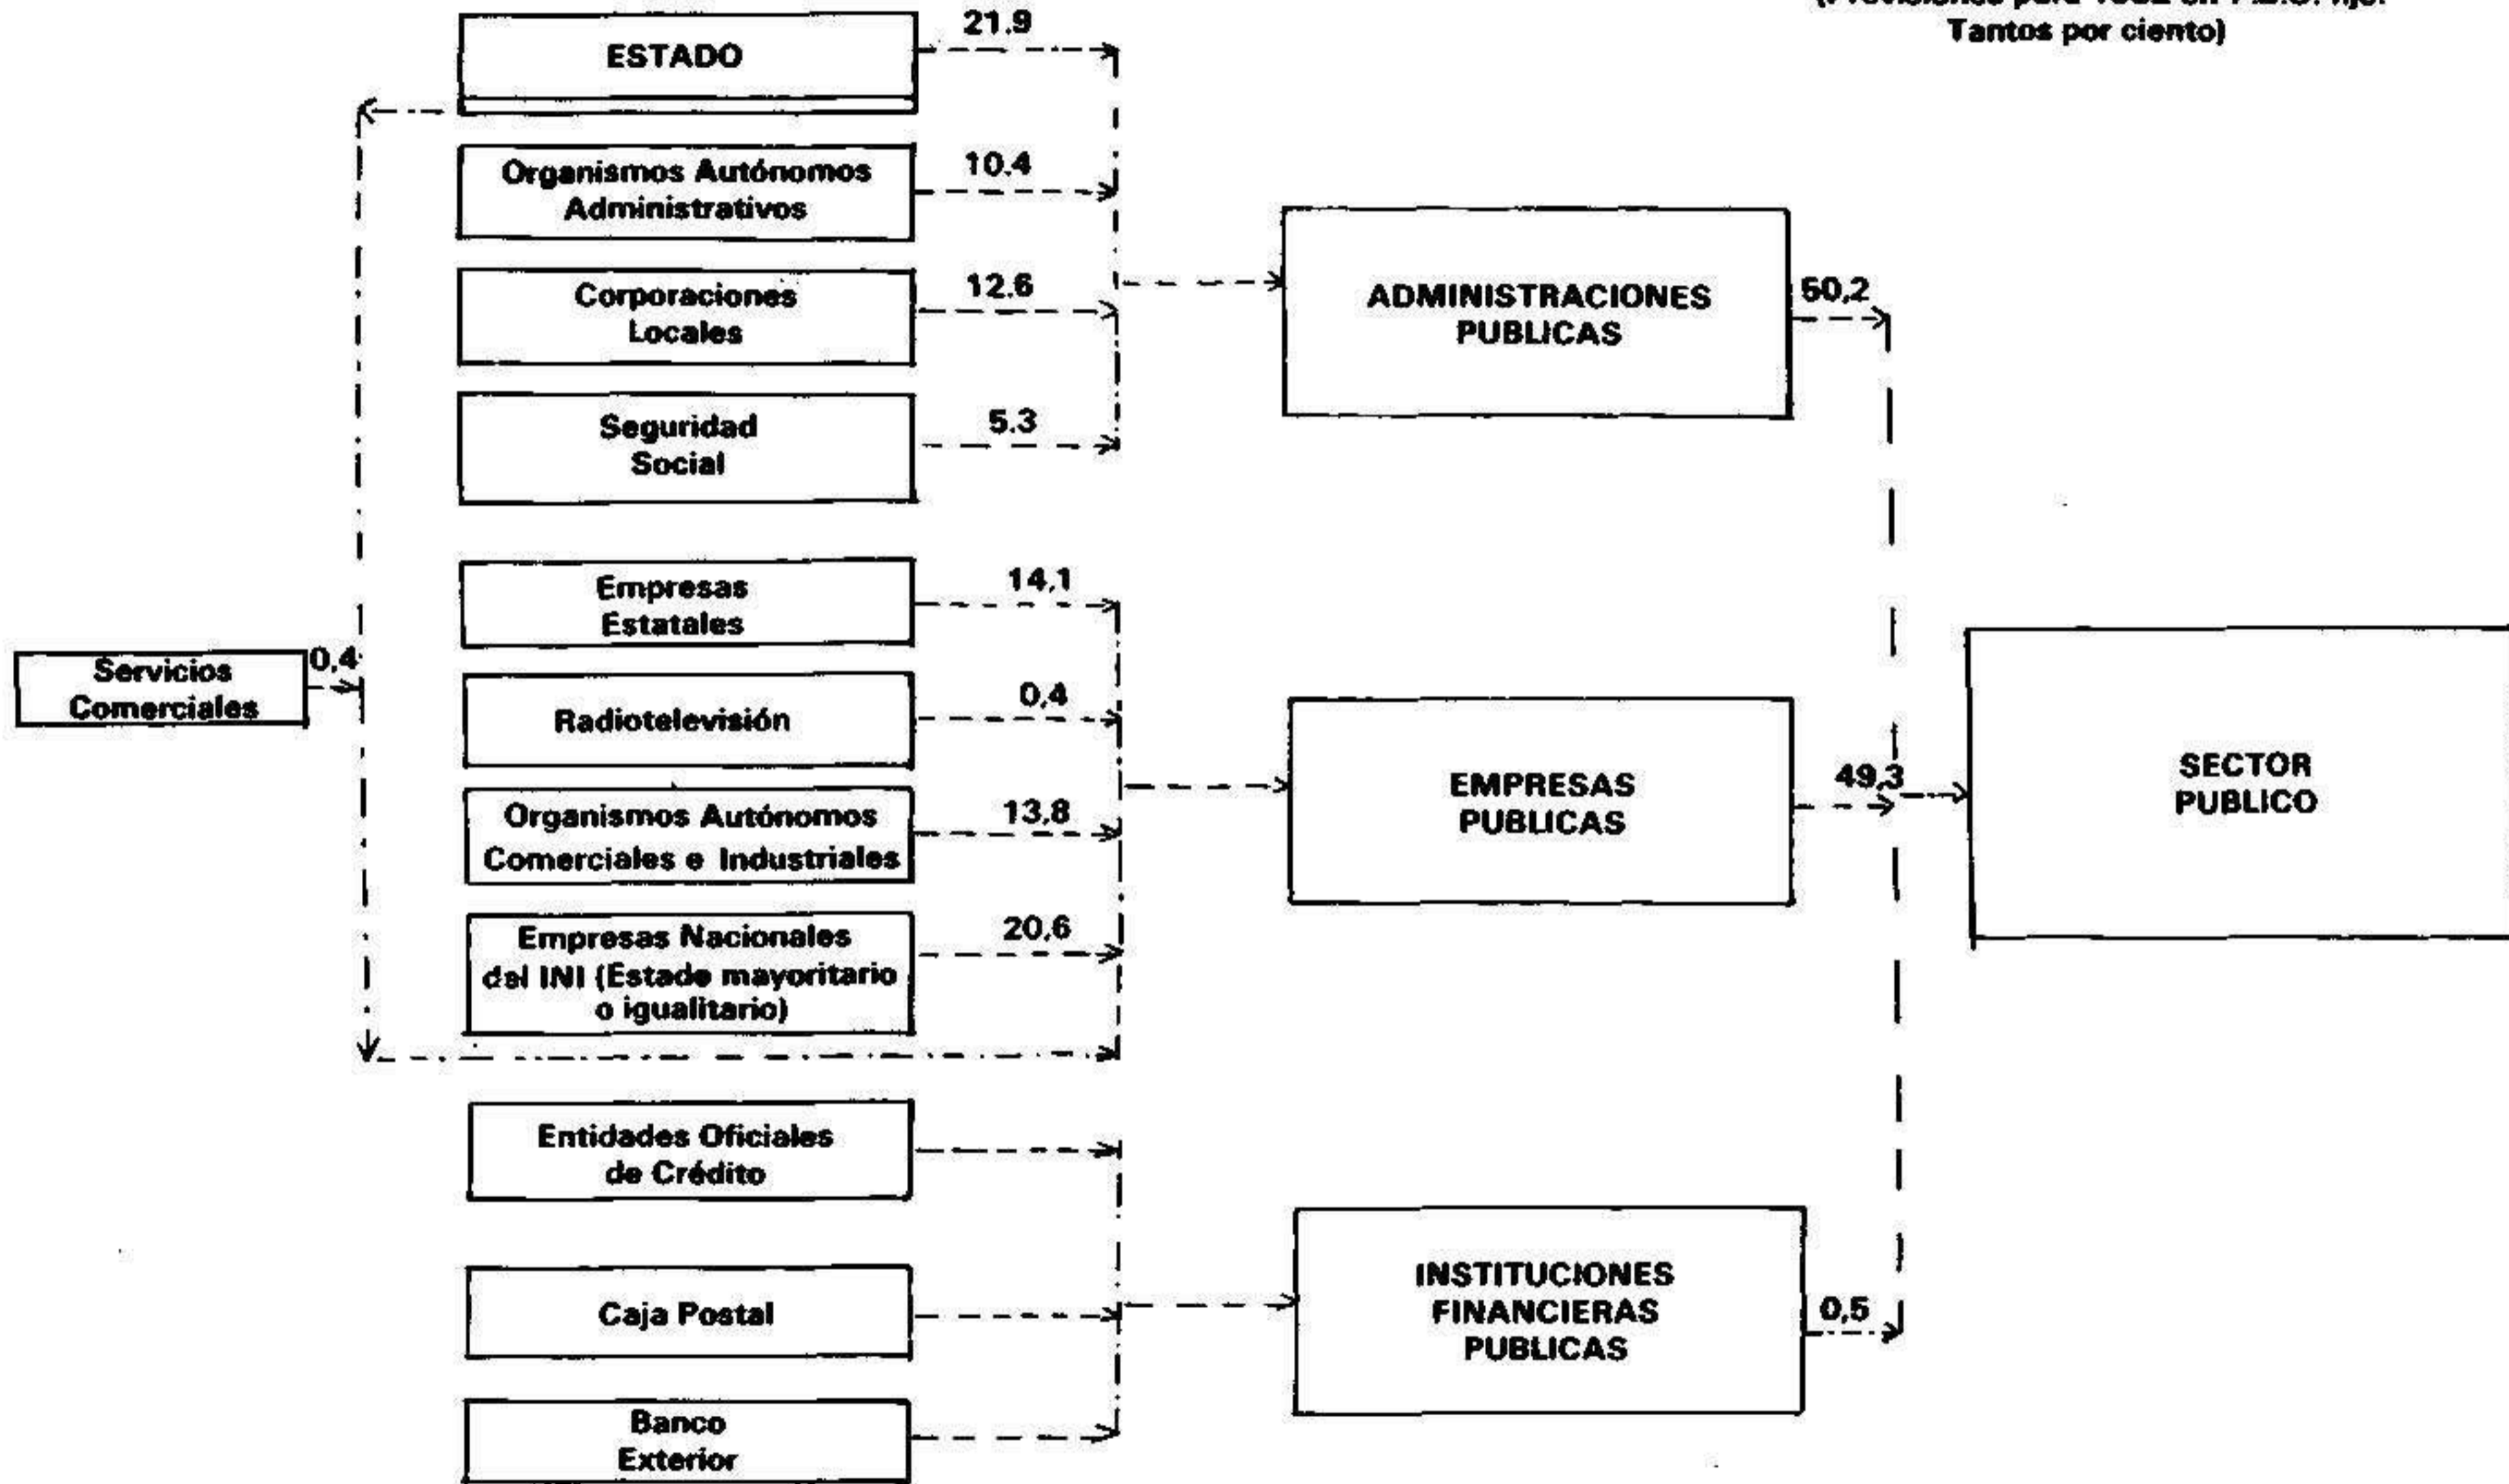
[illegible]
Tantos por ciento)

ESTADO
21,9

Organismos Autónomos Administrativos
10,4

Corporaciones Locales
12,6

Seguridad Social
5,3

ADMINISTRACIONES PUBLICAS
50,2

Servicios Comerciales
0,4

Empresas Estatales
14,1

Radiotelevisión
0,4

Organismos Autónomos Comerciales e Industriales
13,8

Empresas Nacionales del INI (Estado mayoritario o igualitario)
20,6

EMPRESAS PUBLICAS
49,3

SECTOR PUBLICO

Entidades Oficiales de Crédito

Caja Postal

Banco Exterior

INSTITUCIONES FINANCIERAS PUBLICAS
0,5